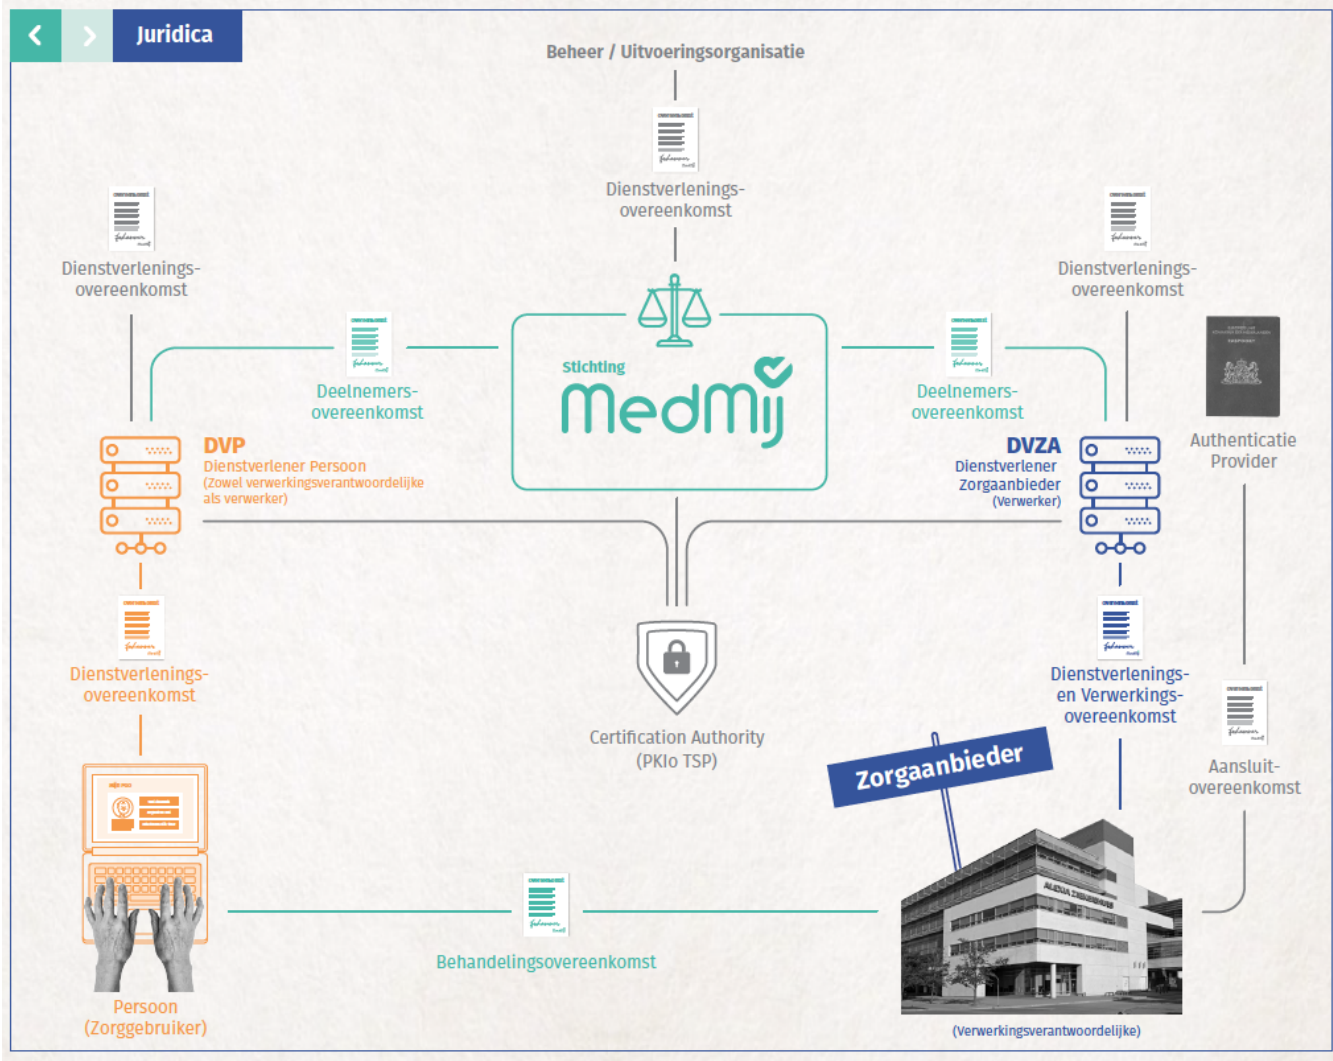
Juridica

Beheer / Uitvoeringsorganisatie

Dienstverleningsovereenkomst

Dienstverleningsovereenkomst

Dienstverleningsovereenkomst

Deelnemersovereenkomst

Stichting MedMij

Deelnemersovereenkomst

DVP
Dienstverlener Persoon
(Zowel verwerkingsverantwoordelijke als verwerker)

DVZA
Dienstverlener Zorgaanbieder
(Verwerker)

Authenticatie Provider

Dienstverleningsovereenkomst

Certification Authority
(PKIo TSP)

Dienstverlenings- en Verwerkingsovereenkomst

Zorgaanbieder

Aansluitovereenkomst

Behandelingsovereenkomst

Persoon
(Zorggebruiker)

(Verwerkingsverantwoordelijke)